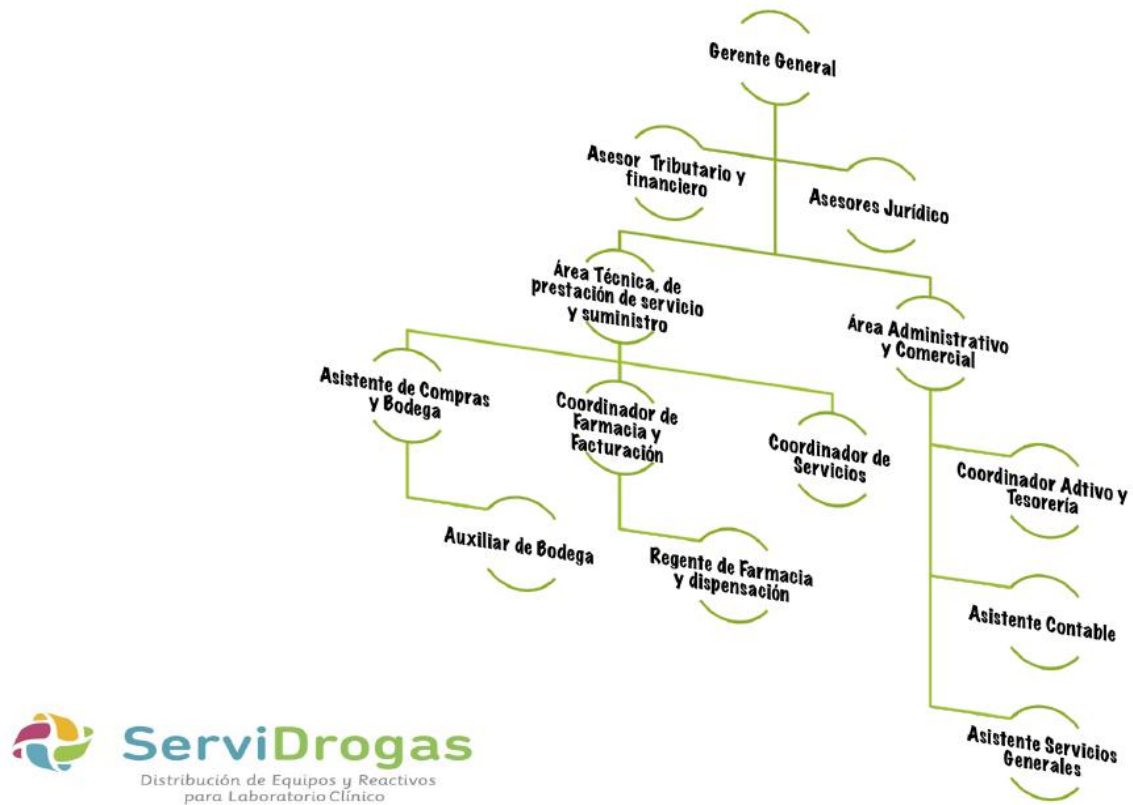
Gerente General

Asesor Tributario y financiero

Asesores Jurídico

Área Técnica, de prestación de servicio y suministro

Área Administrativo y Comercial

Asistente de Compras y Bodega

Coordinador de Farmacia y Facturación

Coordinador de Servicios

Coordinador Adtivo y Tesorería

Auxiliar de Bodega

Regente de Farmacia y dispensación

Asistente Contable

Asistente Servicios Generales

ServiDrogas
Distribución de Equipos y Reactivos para Laboratorio Clínico